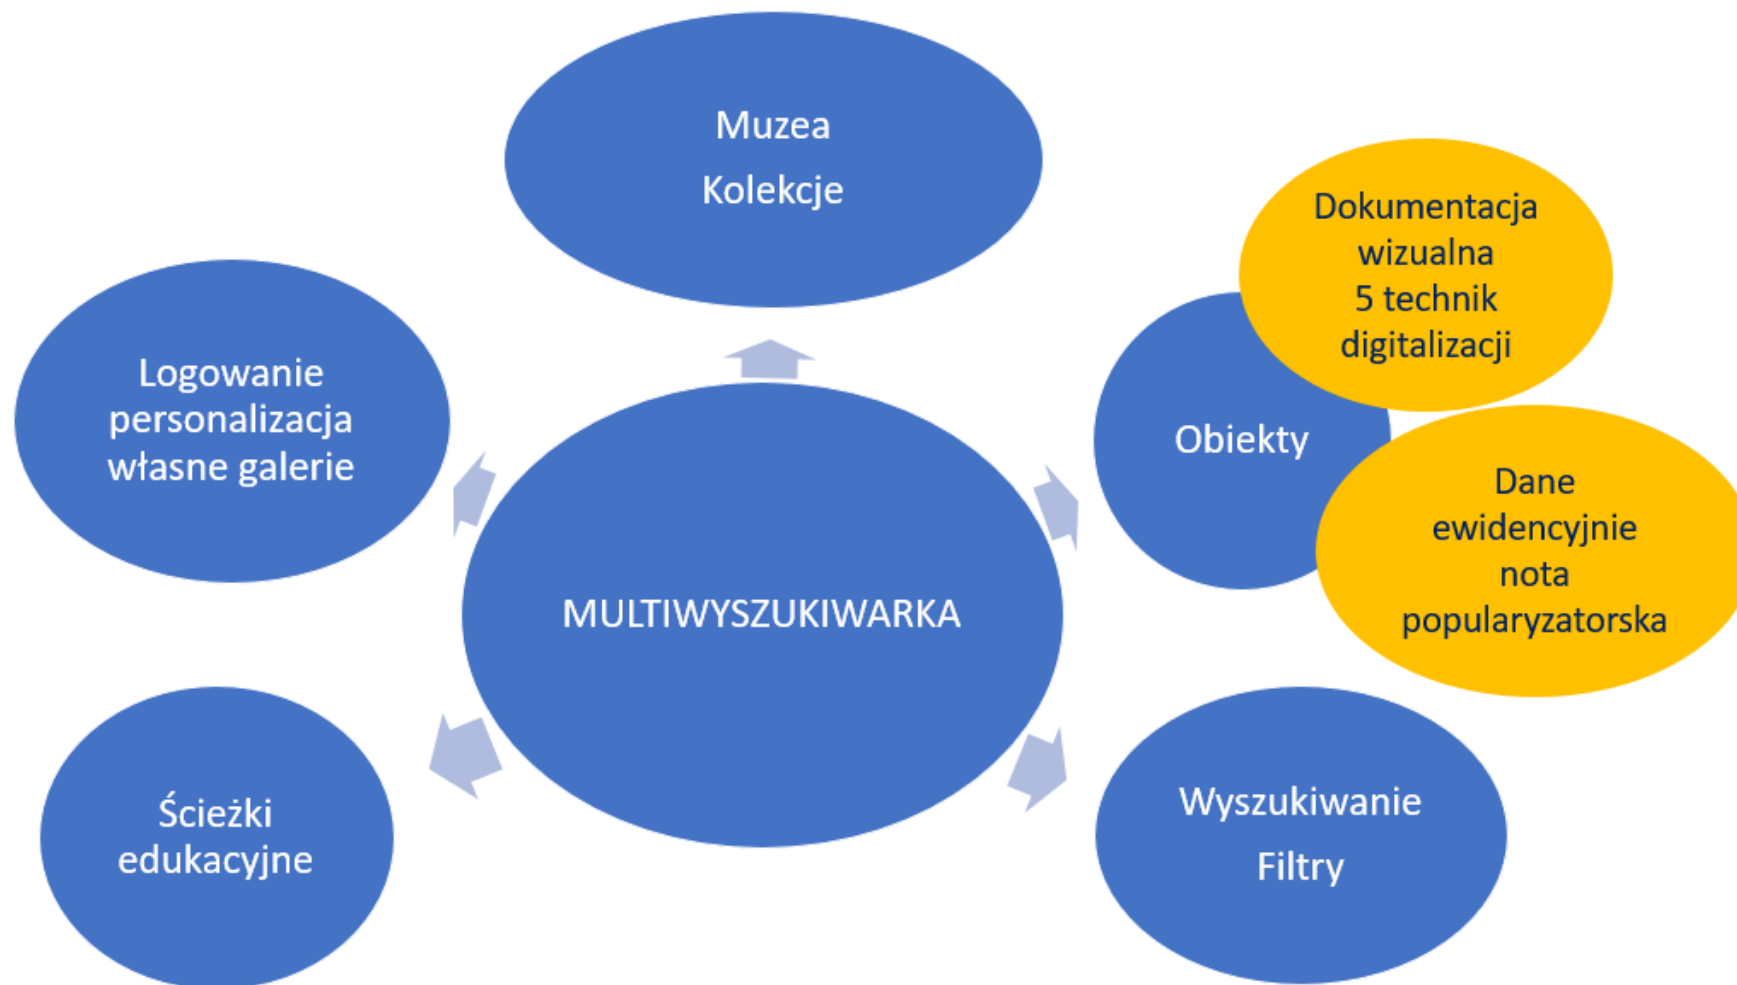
Muzea
Kolekcje

Logowanie
personalizacja
własne galerie

Dokumentacja
wizualna
5 technik
digitalizacji

Obiekty

Dane
ewidencyjnie
nota
popularyzatorska

MULTIWYSZUKIWARKA

Ścieżki
edukacyjne

Wyszukiwanie
Filtry